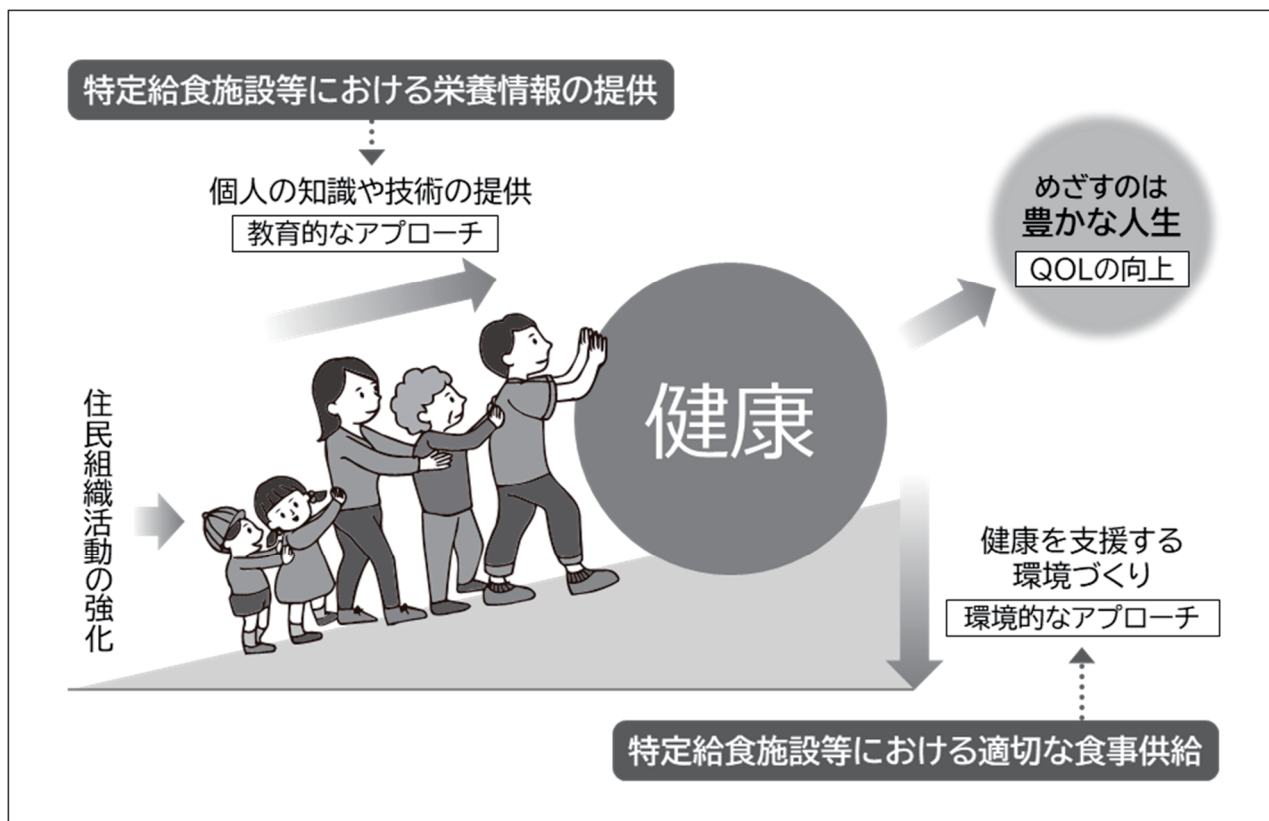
特定給食施設等における栄養情報の提供

個人の知識や技術の提供

教育的なアプローチ

めざすのは
豊かな人生

QOLの向上

住民組織活動の強化

健康

健康を支援する
環境づくり

環境的なアプローチ

特定給食施設等における適切な食事供給